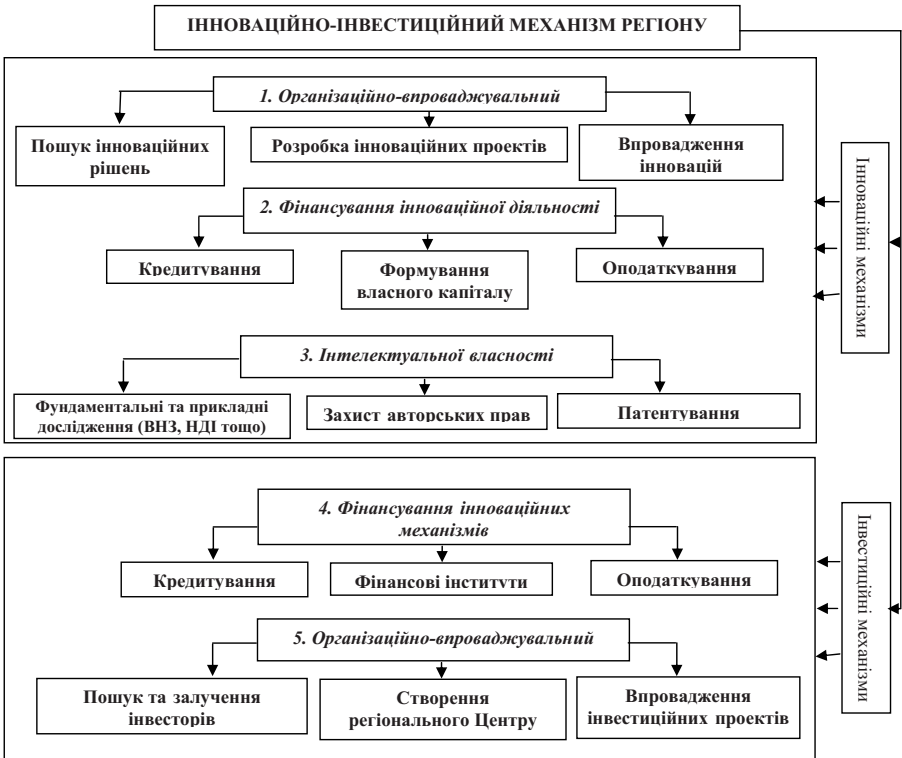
ІННОВАЦІЙНО-ІНВЕСТИЦІЙНИЙ МЕХАНІЗМ РЕГІОНУ

1. Організаційно-впроваджувальний

Пошук інноваційних рішень

Розробка інноваційних проектів

Впровадження інновацій

2. Фінансування інноваційної діяльності

Кредитування

Формування власного капіталу

Оподаткування

3. Інтелектуальної власності

Фундаментальні та прикладні дослідження (ВНЗ, НДІ тощо)

Захист авторських прав

Патентування

Інноваційні механізми

4. Фінансування інноваційних механізмів

Кредитування

Фінансові інститути

Оподаткування

5. Організаційно-впроваджувальний

Пошук та залучення інвесторів

Створення регіонального Центру

Впровадження інвестиційних проектів

Інвестиційні механізми